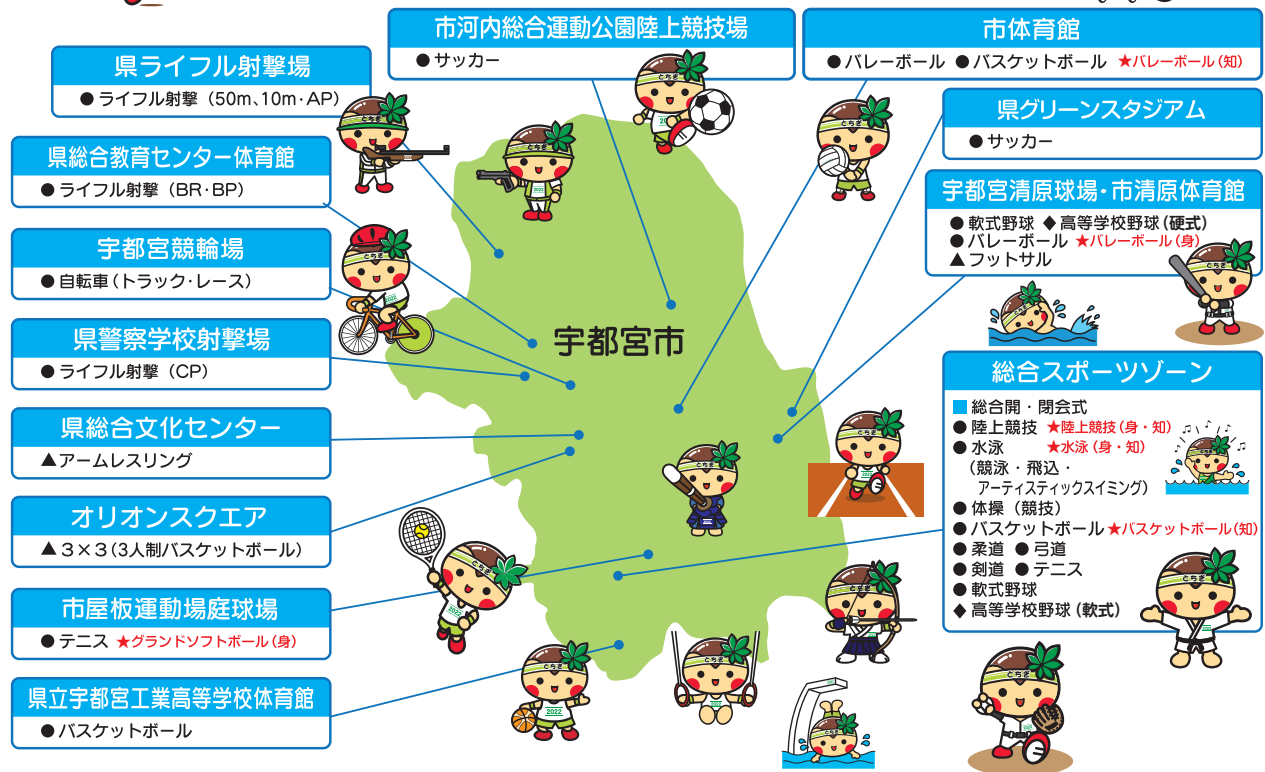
市河内総合運動公園陸上競技場
● サッカー

市体育館
● バレーボール ● バスケットボール ★バレーボール（知）

県ライフル射撃場
● ライフル射撃（50m､10m･AP）

県グリーンスタジアム
● サッカー

県総合教育センター体育館
● ライフル射撃（BR･BP）

宇都宮清原球場･市清原体育館
● 軟式野球 ◆ 高等学校野球（硬式）
● バレーボール ★バレーボール（身）
▲ フットサル

宇都宮競輪場
● 自転車（トラック･レース）

県警察学校射撃場
● ライフル射撃（CP）

宇都宮市

総合スポーツゾーン
■ 総合開・閉会式
● 陸上競技 ★陸上競技（身・知）
● 水泳 ★水泳（身・知）
（競泳・飛込・アーティスティックスイミング）
● 体操（競技）
● バスケットボール ★バスケットボール（知）
● 柔道 ● 弓道
● 剣道 ● テニス
● 軟式野球
◆ 高等学校野球（軟式）

県総合文化センター
▲ アームレスリング

オリオンスクエア
▲ 3×3（3人制バスケットボール）

市屋板運動場庭球場
● テニス ★グランドソフトボール（身）

県立宇都宮工業高等学校体育館
● バスケットボール

とちぎ
2022